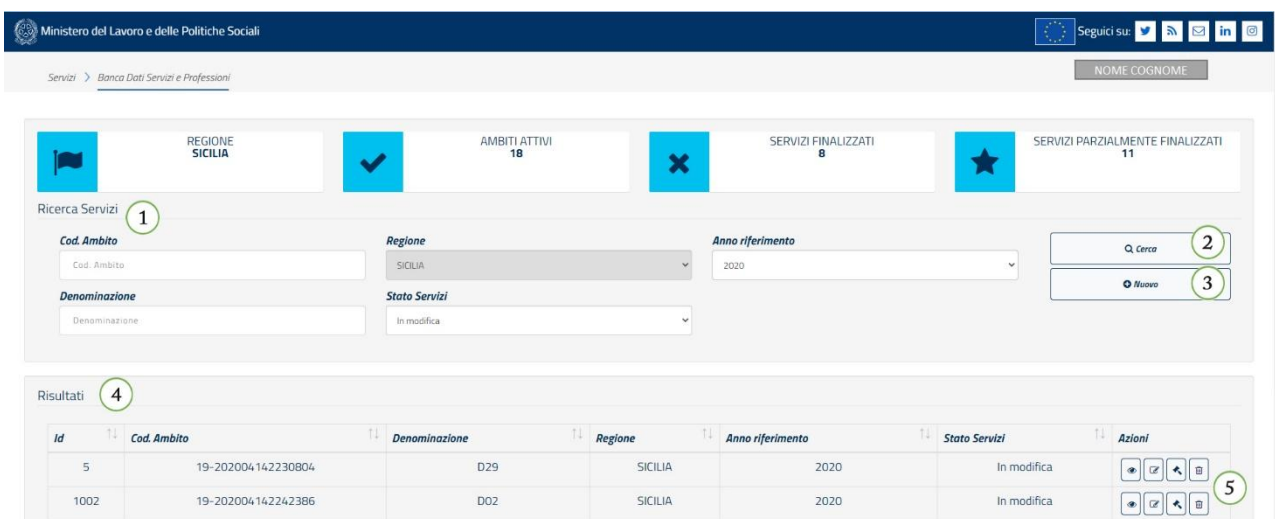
Ministero del Lavoro e delle Politiche Sociali

Seguici su:

Servizi > Banca Dati Servizi e Professioni

NOME COGNOME

REGIONE
SICILIA

AMBITI ATTIVI
18

SERVIZI FINALIZZATI
8

SERVIZI PARZIALMENTE FINALIZZATI
11

Ricerca Servizi 1

Cod. Ambito
Cod. Ambito

Regione
SICILIA

Anno riferimento
2020

Cerca 2

Nuovo 3

Denominazione
Denominazione

Stato Servizi
In modifica

Risultati 4

| Id | Cod. Ambito | Denominazione | Regione | Anno riferimento | Stato Servizi | Azioni |
|---|---|---|---|---|---|---|
| 5 | 19-202004142230804 | D29 | SICILIA | 2020 | In modifica | |
| 1002 | 19-202004142242386 | D02 | SICILIA | 2020 | In modifica | |

5